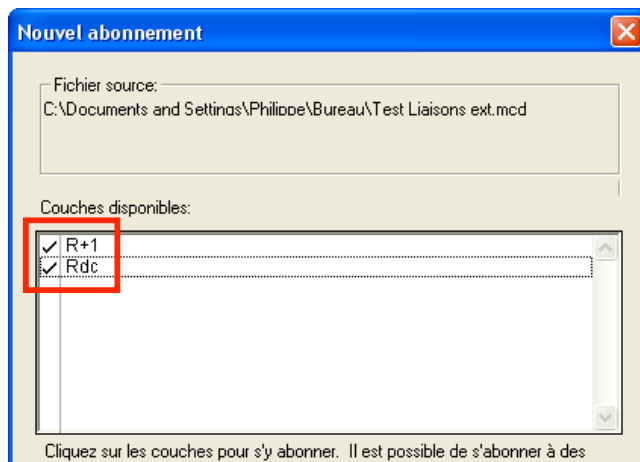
Nouvel abonnement

Fichier source:
C:\Documents and Settings\Philippe\Bureau\Test Liaisons ext.mcd

Couches disponibles:

✓ R+1
✓ Rdc

Cliquez sur les couches pour s'y abonner. Il est possible de s'abonner à des